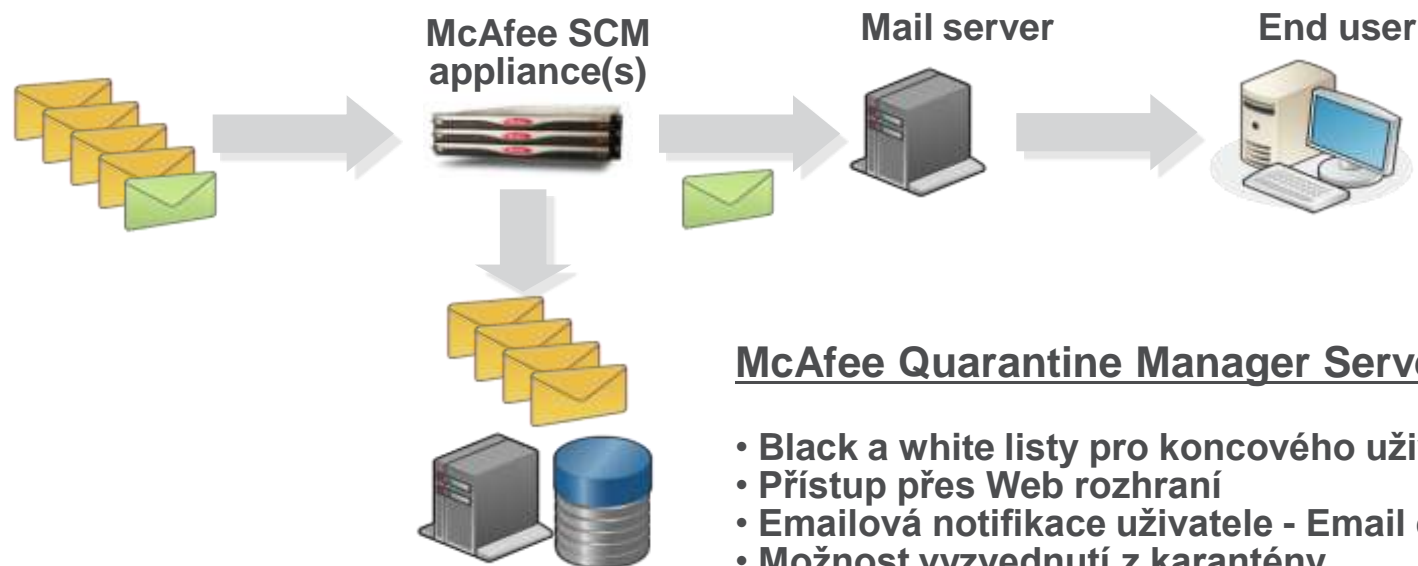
McAfee SCM appliance(s)

Mail server

End user

McAfee Quarantine Manager Serv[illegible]

• Black a white listy pro koncového uži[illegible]
• Přístup přes Web rozhraní
• Emailová notifikace uživatele - Email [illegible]
• Možnost vyzvednutí z karantény